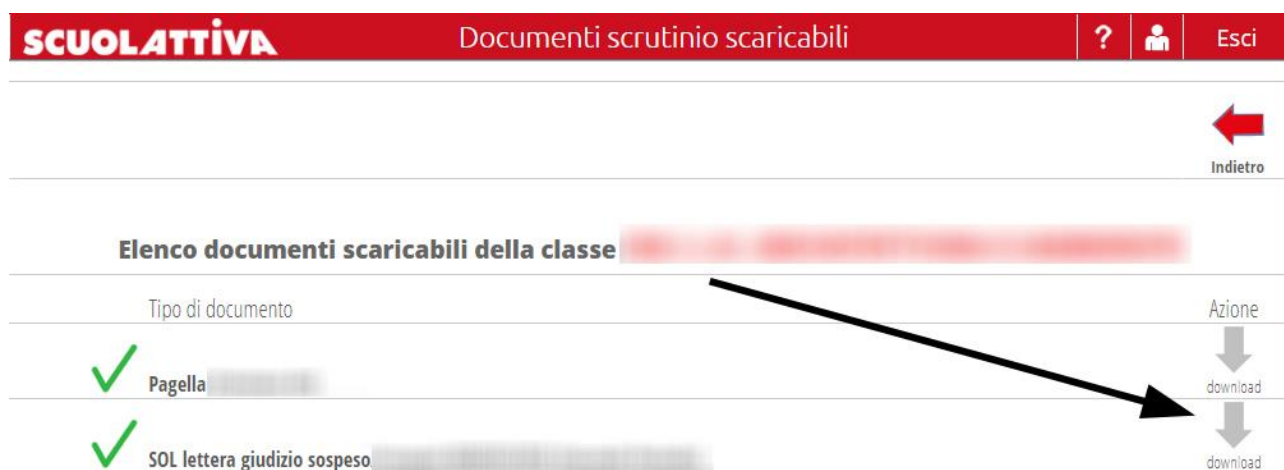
SCUOLATTIVA Documenti scrutinio scaricabili ? Esci

Indietro

Elenco documenti scaricabili della classe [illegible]

| Tipo di documento | Azione |
|---|---|
| Pagella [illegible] | download |
| SOL lettera giudizio sospeso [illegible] | download |